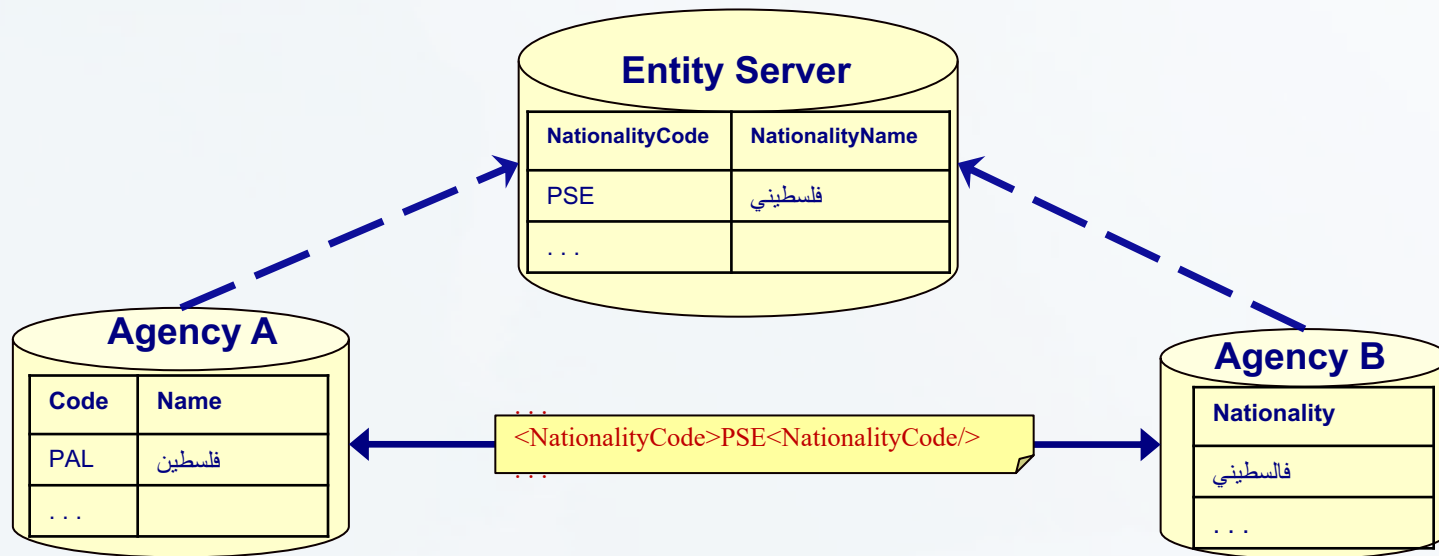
Entity Server

| NationalityCode | NationalityName |
|---|---|
| PSE | فلسطيني |
| . . . | |

Agency A

| Code | Name |
|---|---|
| PAL | فلسطين |
| . . . | |

Agency B

| Nationality |
|---|
| فالسطيني |
| . . . |

. . .
<NationalityCode>PSE<NationalityCode/>
. . .